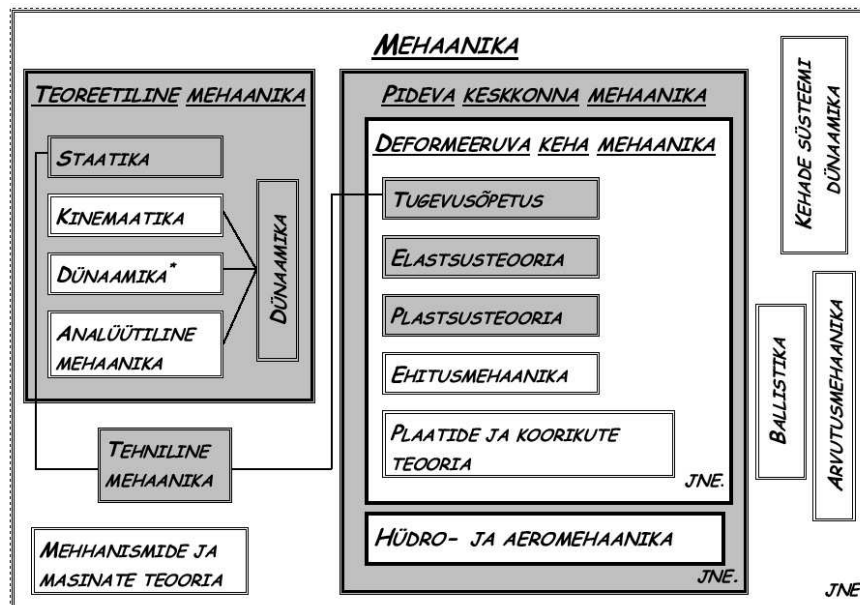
MEHAANIKA

TEOREETILINE MEHAANIKA

STAATIKA

KINEMAATIKA

DÜNAAMIKA*

ANALÜÜTILINE MEHAANIKA

DÜNAAMIKA

PIDEVA KESKKONNA MEHAANIKA

DEFORMEERUVA KEHA MEHAANIKA

TUGEVUSÕPETUS

ELASTSUSTEOORIA

PLASTSUSTEOORIA

EHITUSMEHAANIKA

PLAATIDE JA KOORIKUTE TEOORIA

JNE.

HÜDRO- JA AEROMEHAANIKA

JNE.

KEHADE SÜSTEEMI DÜNAAMIKA

BALLISTIKA

ARVUTUSMEHAANIKA

TEHNILINE MEHAANIKA

MEHHANISMIDE JA MASINATE TEOORIA

JNE